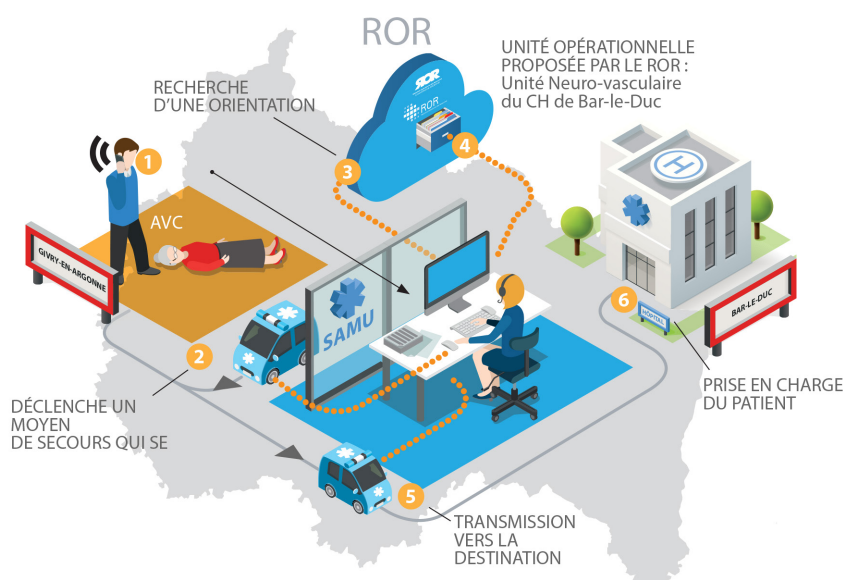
ROR

UNITÉ OPÉRATIONNELLE PROPOSÉE PAR LE ROR :
Unité Neuro-vasculaire du CH de Bar-le-Duc

RECHERCHE D'UNE ORIENTATION

ROR

ROR

1

3

4

AVC

GIVRY-EN-ARGONNE

SAMU

6

HOPITAL

BAR-LE-DUC

2

DÉCLENCHE UN MOYEN DE SECOURS QUI SE

PRISE EN CHARGE DU PATIENT

5

TRANSMISSION VERS LA DESTINATION